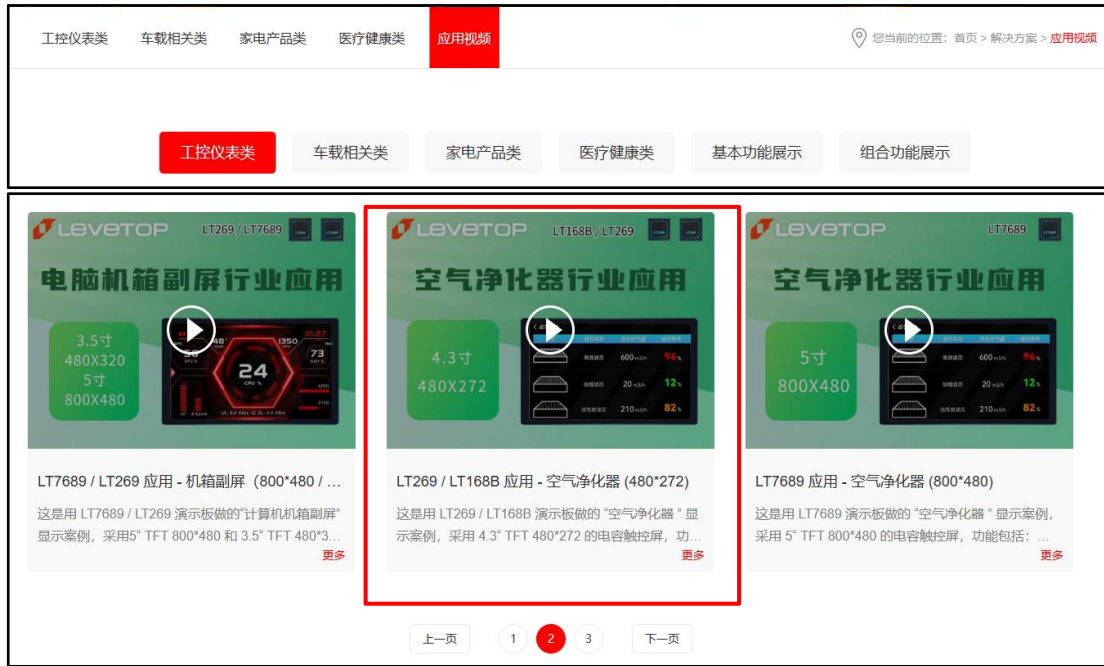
工控仪表类 车载相关类 家电产品类 医疗健康类 应用视频

您当前的位置：首页 > 解决方案 > 应用视频

工控仪表类 车载相关类 家电产品类 医疗健康类 基本功能展示 组合功能展示

LEVETOP LT269 / LT7689

电脑机箱副屏行业应用

3.5寸 480X320 5寸 800X480

24

LT7689 / LT269 应用 - 机箱副屏（800*480 / ...

这是用 LT7689 / LT269 演示板做的"计算机机箱副屏"显示案例，采用5" TFT 800*480 和 3.5" TFT 480*3...

更多

LEVETOP LT168B / LT269

空气净化器行业应用

4.3寸 480X272

600 96 20 12 210 82

LT269 / LT168B 应用 - 空气净化器 (480*272)

这是用 LT269 / LT168B 演示板做的 "空气净化器 " 显示案例，采用 4.3" TFT 480*272 的电容触控屏，功...

更多

LEVETOP LT7689

空气净化器行业应用

5寸 800X480

600 96 20 12 210 82

LT7689 应用 - 空气净化器 (800*480)

这是用 LT7689 演示板做的 "空气净化器 " 显示案例，采用 5" TFT 800*480 的电容触控屏，功能包括：...

更多

上一页 1 2 3 下一页